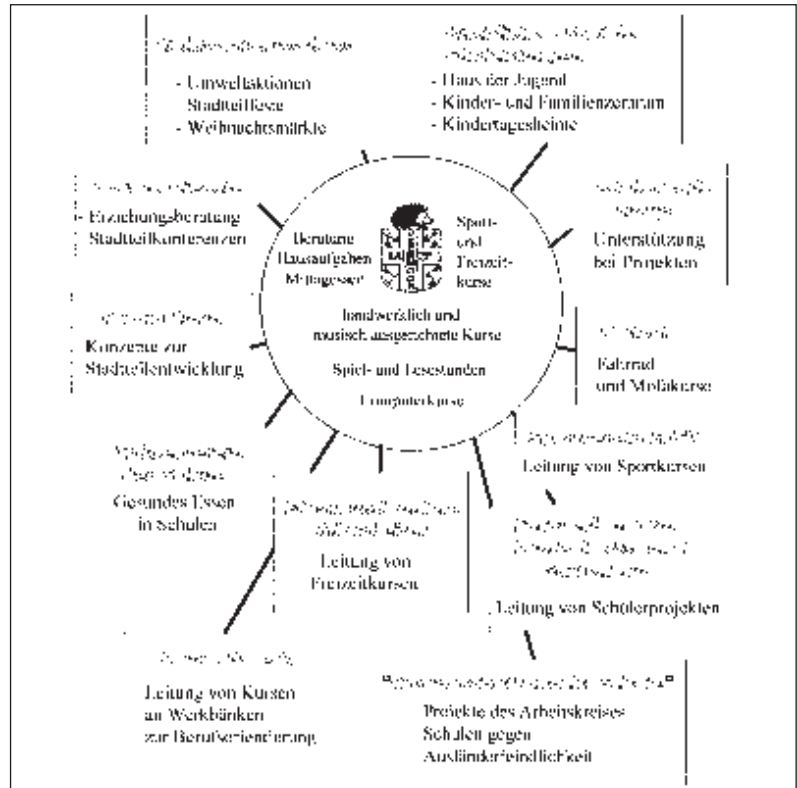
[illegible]

- Umweltaktionen Stadtteilfeste
- Weihnachtsmärkte

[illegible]

- Haus der Jugend
- Kinder- und Familienzentrum
- Kindertagesheime

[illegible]

Erziehungsberatung Stadtteilkonferenzen

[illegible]

Unterstützung bei Projekten

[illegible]

Konzepte zur Stadtteilentwicklung

Beratung Hausaufgaben Mittagessen

Sport- und Freizeitkurse

handwerklich und musisch ausgerichtete Kurse

Spiel- und Lesestunden

Computerkurse

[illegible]

Fahrrad und Mofakurse

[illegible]

Gesundes Essen in Schulen

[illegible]

Leitung von Sportkursen

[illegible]

Leitung von Freizeitkursen

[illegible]

Leitung von Schülerprojekten

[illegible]

Leitung von Kursen an Werkbänken zur Berufsorientierung

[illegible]

Projekte des Arbeitskreises Schulen gegen Ausländerfeindlichkeit